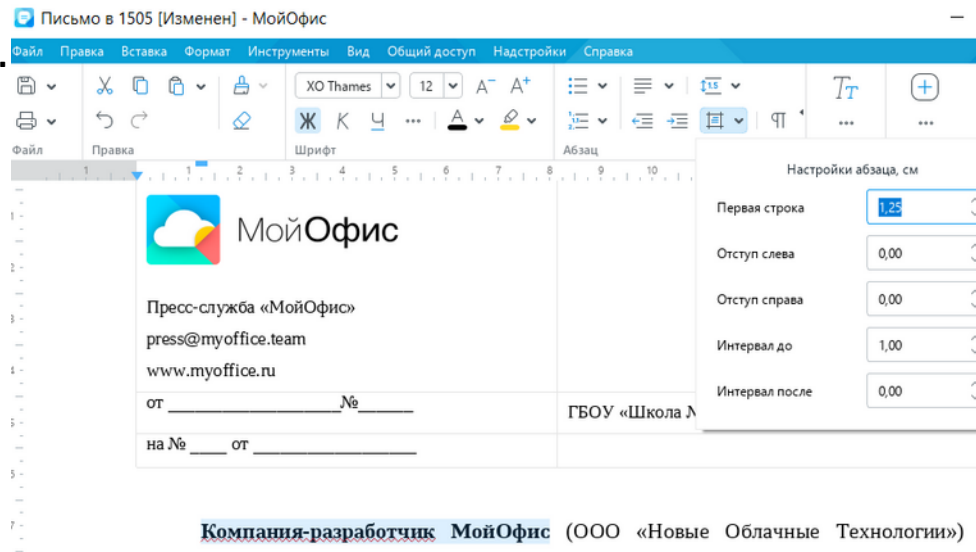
Письмо в 1505 [Изменен] - МойОфис

Файл Правка Вставка Формат Инструменты Вид Общий доступ Надстройки Справка

XO Thames 12

Ж К Ч

Файл Правка Шрифт Абзац

Настройки абзаца, см

| | |
|---|---|
| Первая строка | 1,25 |
| Отступ слева | 0,00 |
| Отступ справа | 0,00 |
| Интервал до | 1,00 |
| Интервал после | 0,00 |

МойОфис

Пресс-служба «МойОфис»

press@myoffice.team

www.myoffice.ru

от ___________________№______

ГБОУ «Школа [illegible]

на № ____ от _________________

Компания-разработчик МойОфис (ООО «Новые Облачные Технологии»)